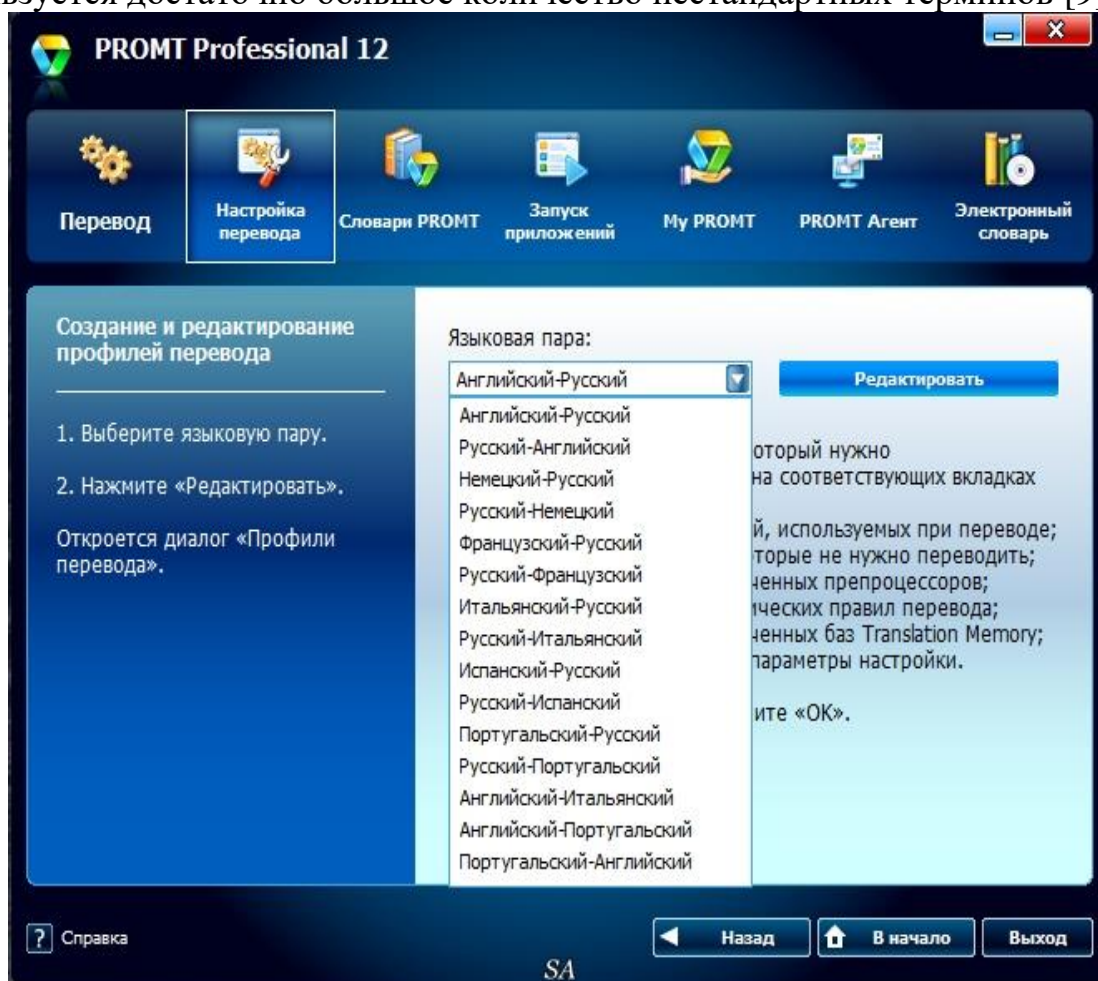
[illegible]зуется достаточно большое количество нестандартных терминов [9

PROMT Professional 12

Перевод

Настройка перевода

Словари PROMT

Запуск приложений

My PROMT

PROMT Агент

Электронный словарь

Создание и редактирование профилей перевода

1. Выберите языковую пару.

2. Нажмите «Редактировать».

Откроется диалог «Профили перевода».

Языковая пара:

Английский-Русский

Редактировать

Английский-Русский
Русский-Английский
Немецкий-Русский
Русский-Немецкий
Французский-Русский
Русский-Французский
Итальянский-Русский
Русский-Итальянский
Испанский-Русский
Русский-Испанский
Португальский-Русский
Русский-Португальский
Английский-Итальянский
Английский-Португальский
Португальский-Английский

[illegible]оторый нужно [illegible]на соответствующих вкладках

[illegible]й, используемых при переводе; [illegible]торые не нужно переводить; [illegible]ченных препроцессоров; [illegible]мических правил перевода; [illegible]ченных баз Translation Memory; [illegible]параметры настройки.

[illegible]ите «ОК».

? Справка

Назад

В начало

Выход

SA